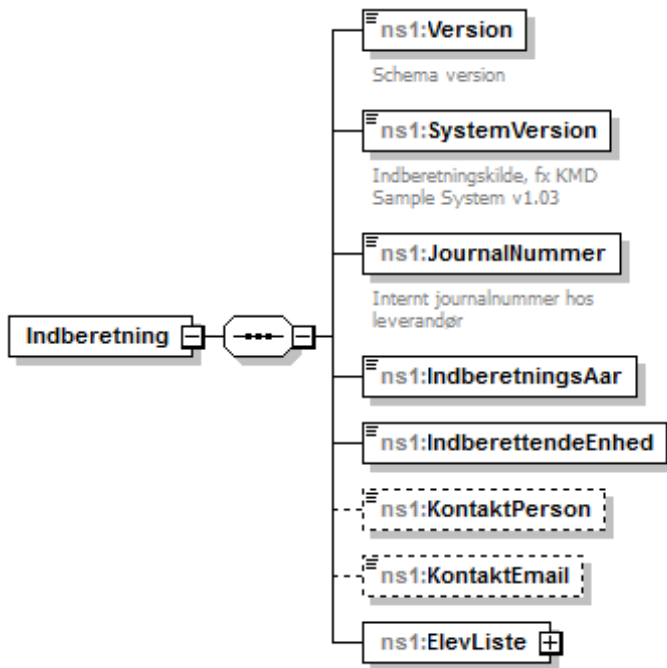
Indberetning

ns1:Version

Schema version

ns1:SystemVersion

Indberetningskilde, fx KMD Sample System v1.03

ns1:JournalNummer

Internt journalnummer hos leverandør

ns1:IndberetningsAar

ns1:IndberettendeEnhed

ns1:KontaktPerson

ns1:KontaktEmail

ns1:ElevListe